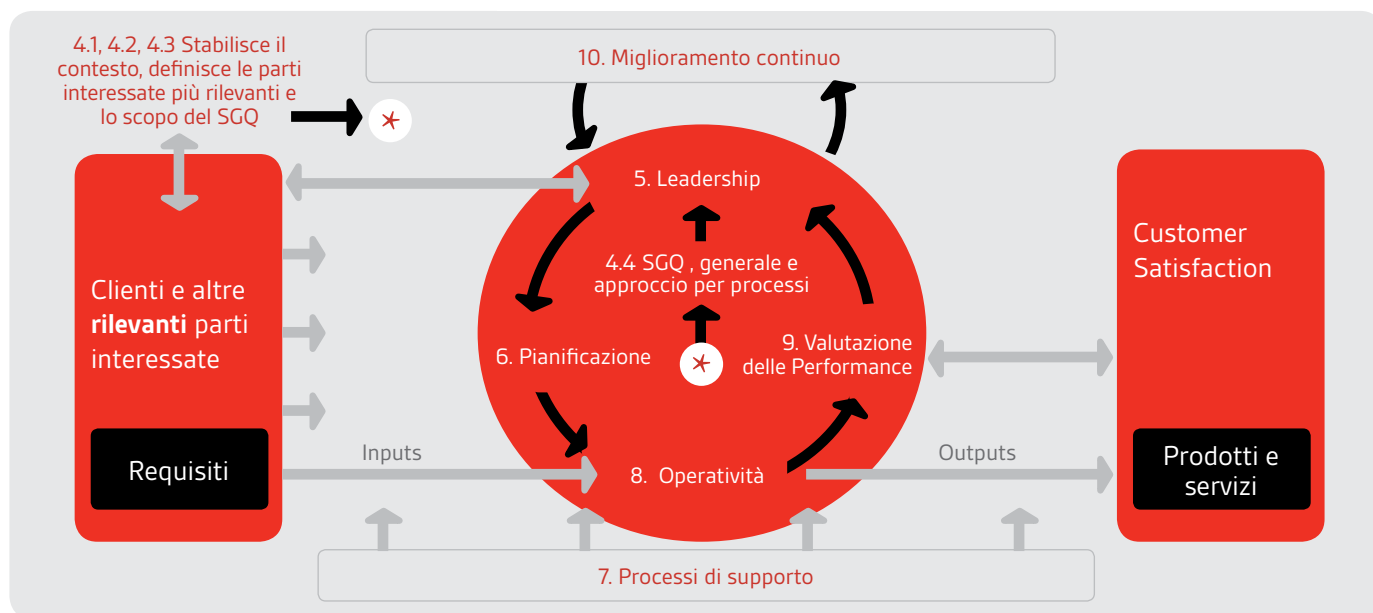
4.1, 4.2, 4.3 Stabilisce il contesto, definisce le parti interessate più rilevanti e lo scopo del SGQ

10. Miglioramento continuo

Clienti e altre **rilevanti** parti interessate

Requisiti

5. Leadership

4.4 SGQ , generale e approccio per processi

6. Pianificazione

9. Valutazione delle Performance

8. Operatività

Inputs

Outputs

Customer Satisfaction

Prodotti e servizi

7. Processi di supporto